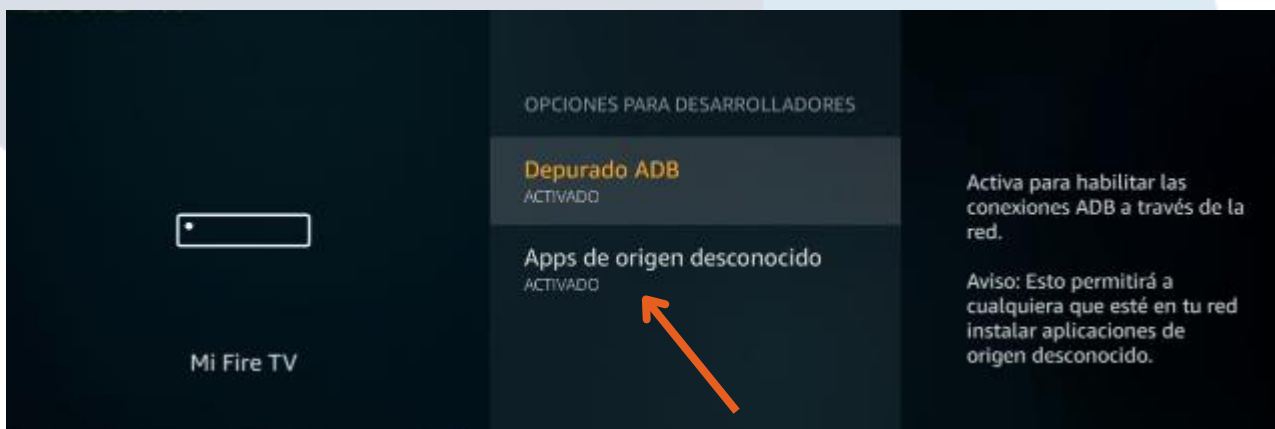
Mi Fire TV

OPCIONES PARA DESARROLLADORES

Depurado ADB
ACTIVADO

Apps de origen desconocido
ACTIVADO

Activa para habilitar las conexiones ADB a través de la red.

Aviso: Esto permitirá a cualquiera que esté en tu red instalar aplicaciones de origen desconocido.